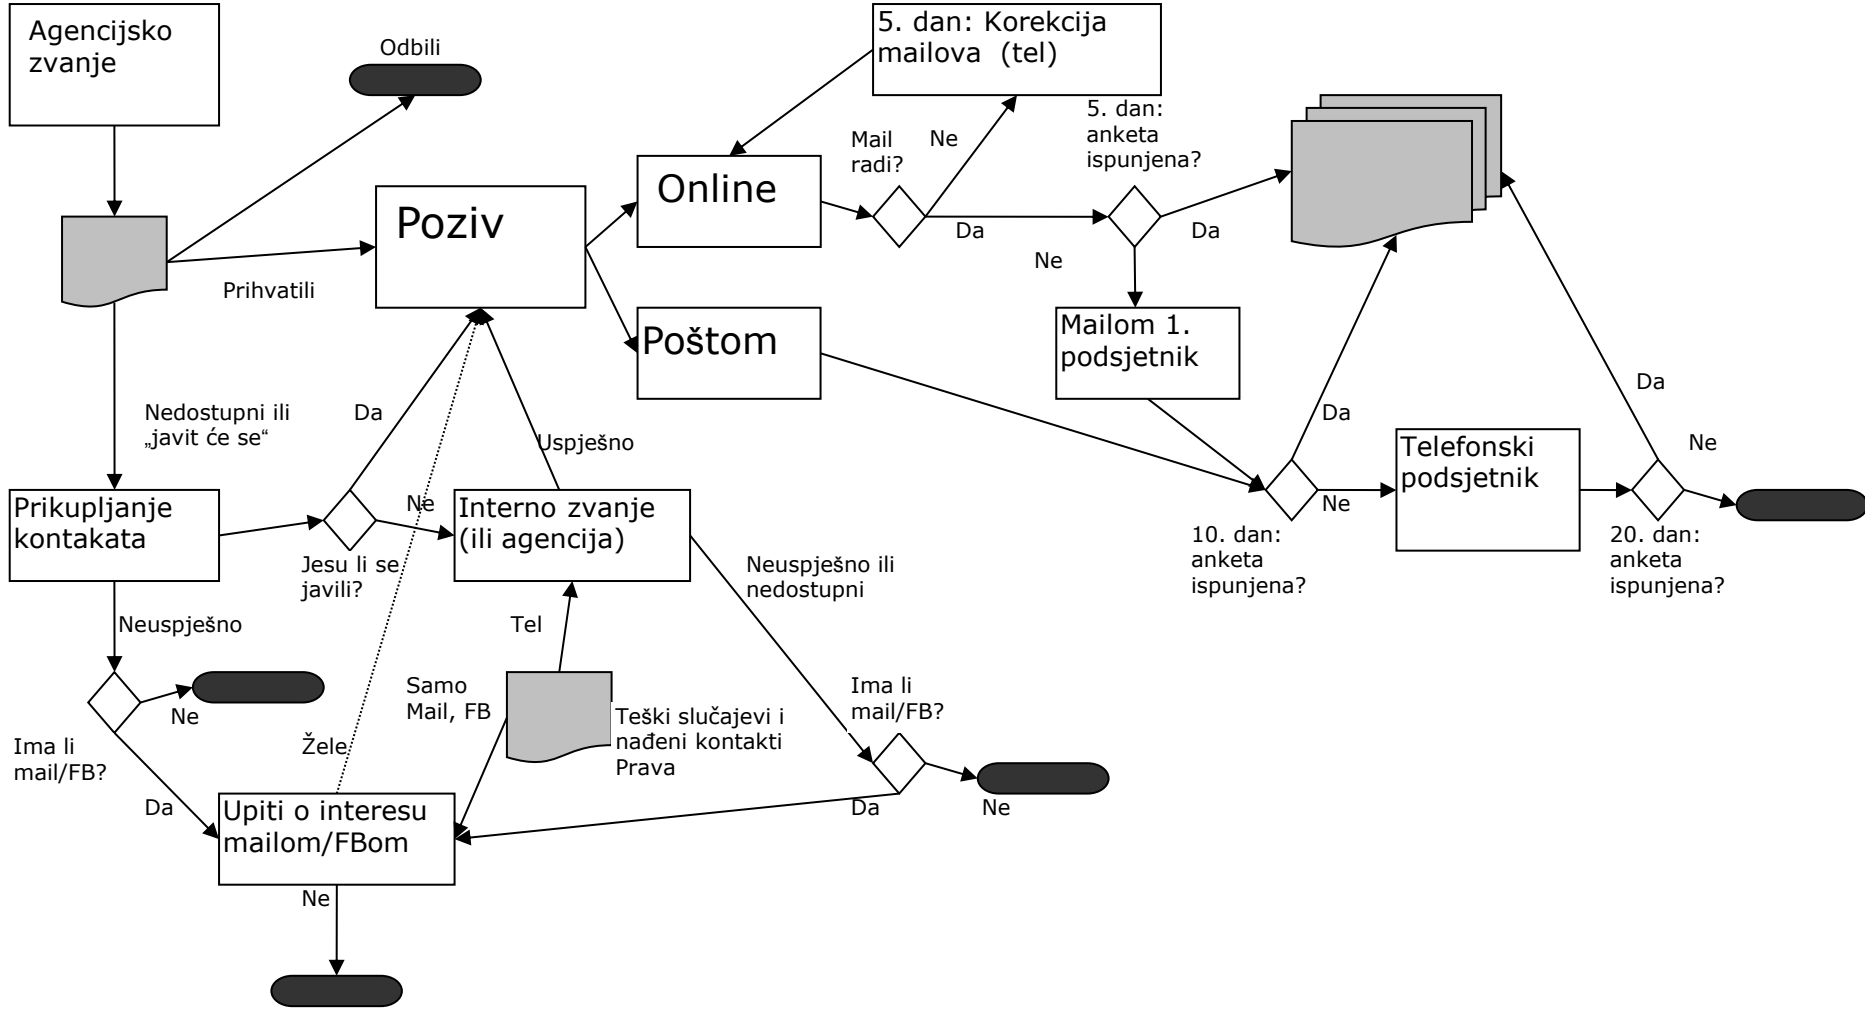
Agencijsko zvanje

Odbili

5. dan: Korekcija mailova (tel)

Mail radi?

Ne

5. dan: anketa ispunjena?

Online

Poziv

Da

Da

Ne

Prihvatili

Poštom

Mailom 1. podsjetnik

Da

Nedostupni ili „javit će se“

Da

Uspješno

Da

Ne

Telefonski podsjetnik

Prikupljanje kontakata

Ne

Interno zvanje (ili agencija)

Ne

10. dan: anketa ispunjena?

20. dan: anketa ispunjena?

Jesu li se javili?

Neuspješno ili nedostupni

Neuspješno

Tel

Samo Mail, FB

Teški slučajevi i nađeni kontakti Prava

Ima li mail/FB?

Ne

Ima li mail/FB?

Želе

Da

Upiti o interesu mailom/FBom

Da

Ne

Ne